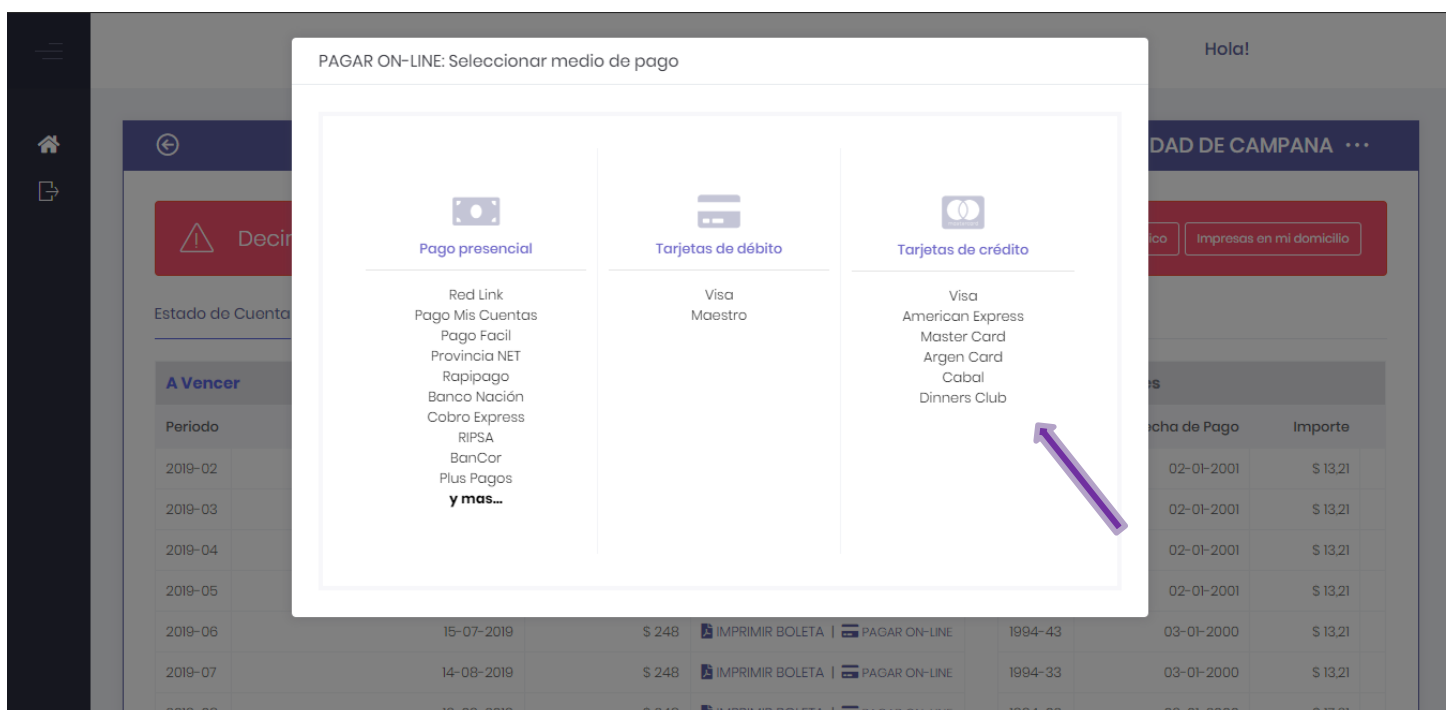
Hola!

DAD DE CAMPANA ···

Deci

ico | Impresas en mi domicilio

Estado de Cuenta

A Vencer

Periodo

2019-02
2019-03
2019-04
2019-05
2019-06 15-07-2019 $ 248 IMPRIMIR BOLETA | PAGAR ON-LINE 1994-43 03-01-2000 $ 13,21
2019-07 14-08-2019 $ 248 IMPRIMIR BOLETA | PAGAR ON-LINE 1994-33 03-01-2000 $ 13,21

es

cha de Pago | Importe
02-01-2001 | $ 13,21
02-01-2001 | $ 13,21
02-01-2001 | $ 13,21
02-01-2001 | $ 13,21

PAGAR ON-LINE: Seleccionar medio de pago

Pago presencial

Red Link
Pago Mis Cuentas
Pago Facil
Provincia NET
Rapipago
Banco Nación
Cobro Express
RIPSA
BanCor
Plus Pagos
y mas...

Tarjetas de débito

Visa
Maestro

Tarjetas de crédito

Visa
American Express
Master Card
Argen Card
Cabal
Dinners Club